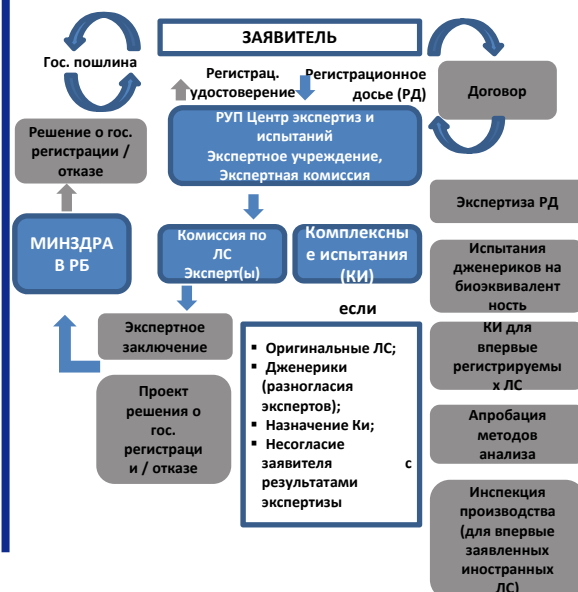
ЗАЯВИТЕЛЬ

Гос. пошлина

Регистрац. удостоверение

Регистрационное досье (РД)

Договор

Решение о гос. регистрации / отказе

РУП Центр экспертиз и испытаний
Экспертное учреждение,
Экспертная комиссия

Экспертиза РД

МИНЗДРАВ В РБ

Комиссия по ЛС
Эксперт(ы)

Комплексные испытания (КИ)

Испытания дженериков на биоэквивалентность

если

Экспертное заключение

КИ для впервые регистрируемых ЛС

▪ Оригинальные ЛС;
▪ Дженерики (разногласия экспертов);
▪ Назначение Ки;
▪ Несогласие заявителя с результатами экспертизы

Проект решения о гос. регистрации / отказе

Апробация методов анализа

Инспекция производства (для впервые заявленных иностранных ЛС)